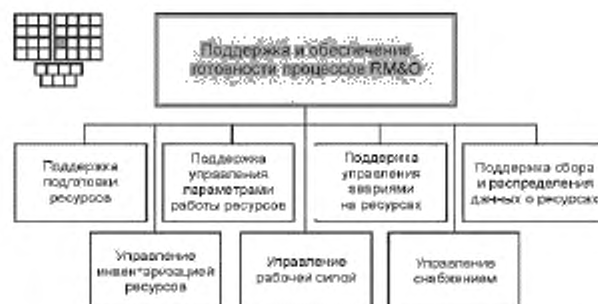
Поддержка и обеспечение готовности процессов RM&O

Поддержка подготовки ресурсов

Поддержка управления параметрами работы ресурсов

Поддержка управления авариями на ресурсах

Поддержка сбора и распределения данных о ресурсах

Управление инвентаризацией ресурсов

Управление рабочей силой

Управление снабжением